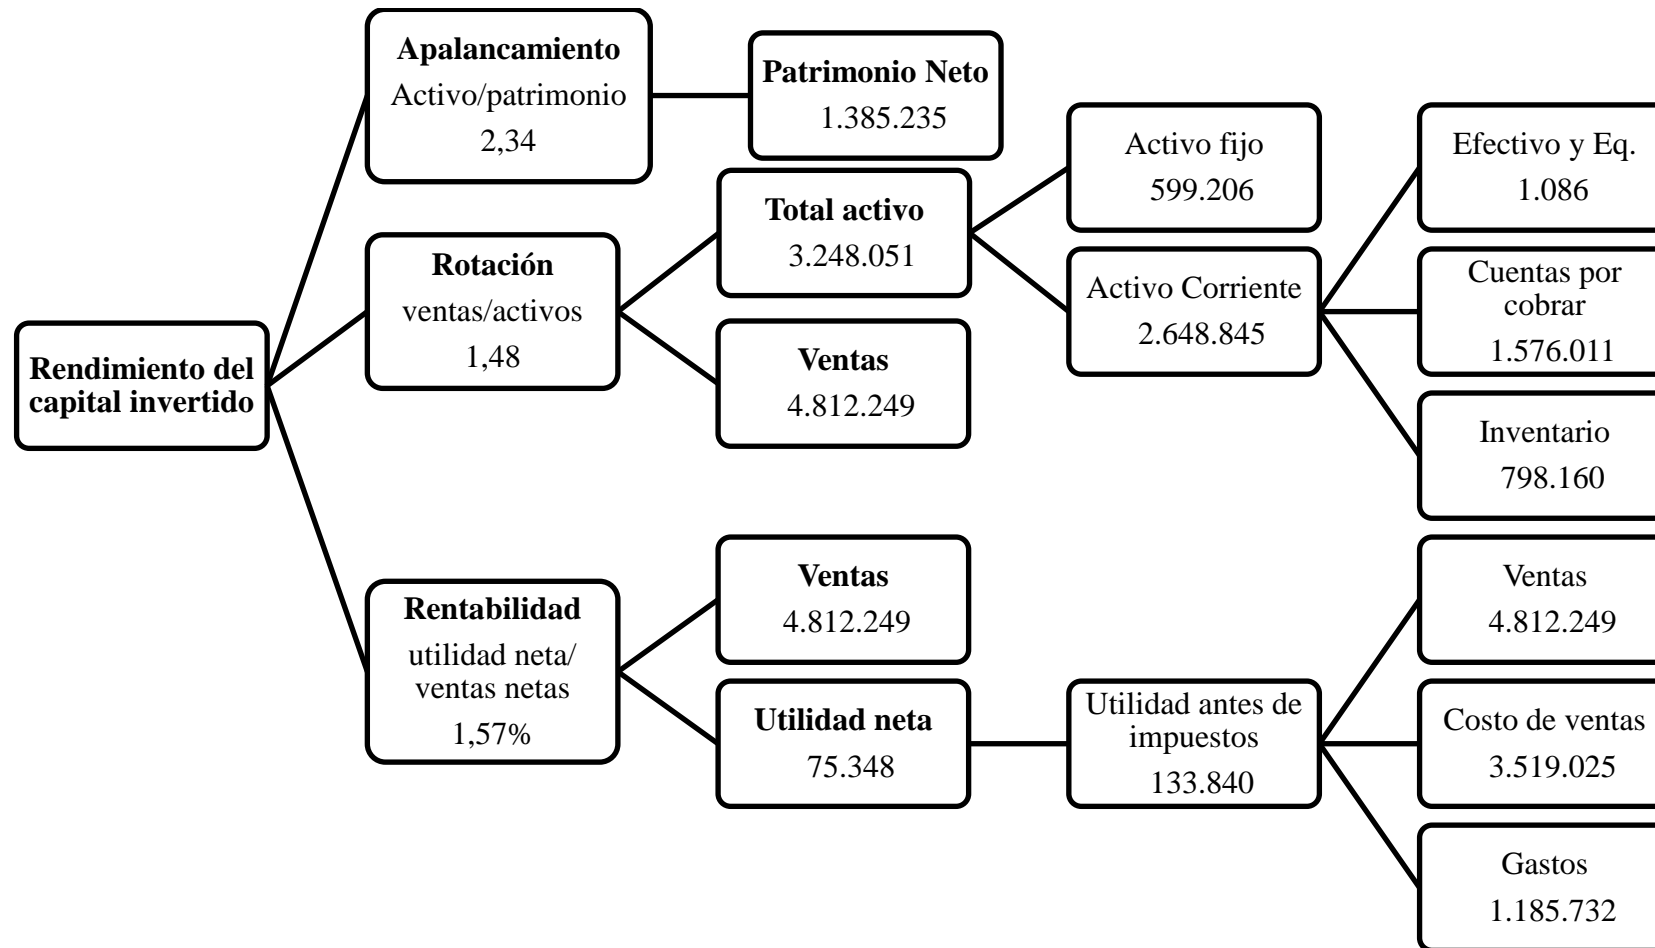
Rendimiento del capital invertido

Apalancamiento
Activo/patrimonio
2,34

Patrimonio Neto
1.385.235

Rotación
ventas/activos
1,48

Total activo
3.248.051

Ventas
4.812.249

Activo fijo
599.206

Activo Corriente
2.648.845

Efectivo y Eq.
1.086

Cuentas por cobrar
1.576.011

Inventario
798.160

Rentabilidad
utilidad neta/ ventas netas
1,57%

Ventas
4.812.249

Utilidad neta
75.348

Utilidad antes de impuestos
133.840

Ventas
4.812.249

Costo de ventas
3.519.025

Gastos
1.185.732